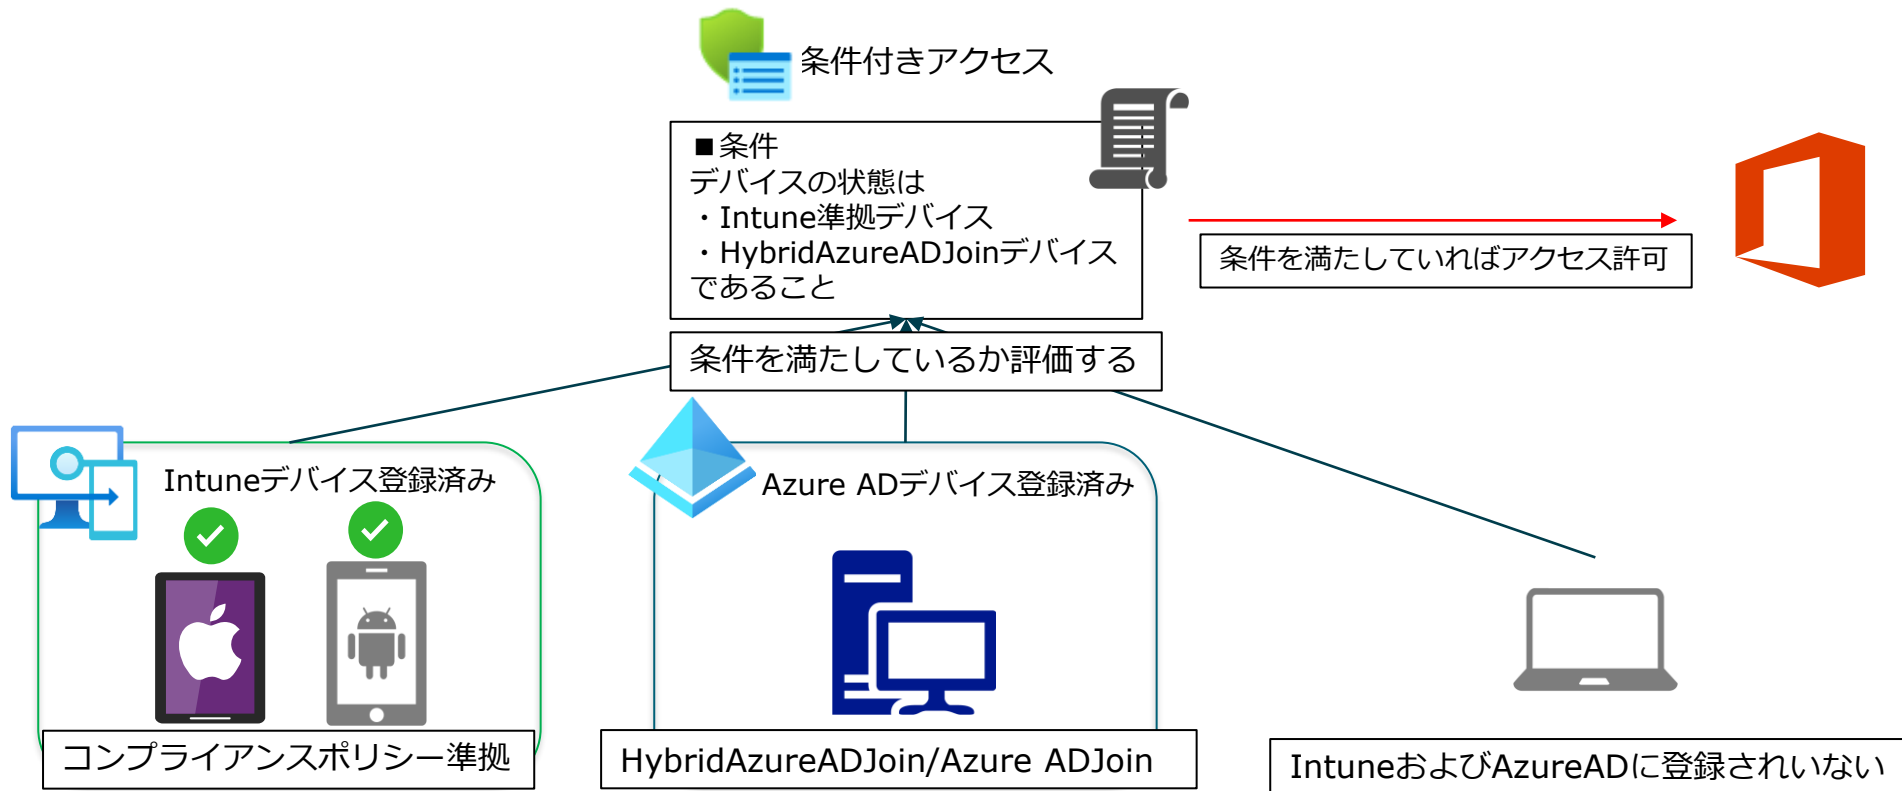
条件付きアクセス

■条件
デバイスの状態は
・Intune準拠デバイス
・HybridAzureADJoinデバイス
であること

条件を満たしていればアクセス許可

条件を満たしているか評価する

Intuneデバイス登録済み

Azure ADデバイス登録済み

コンプライアンスポリシー準拠

HybridAzureADJoin/Azure ADJoin

IntuneおよびAzureADに登録されいない